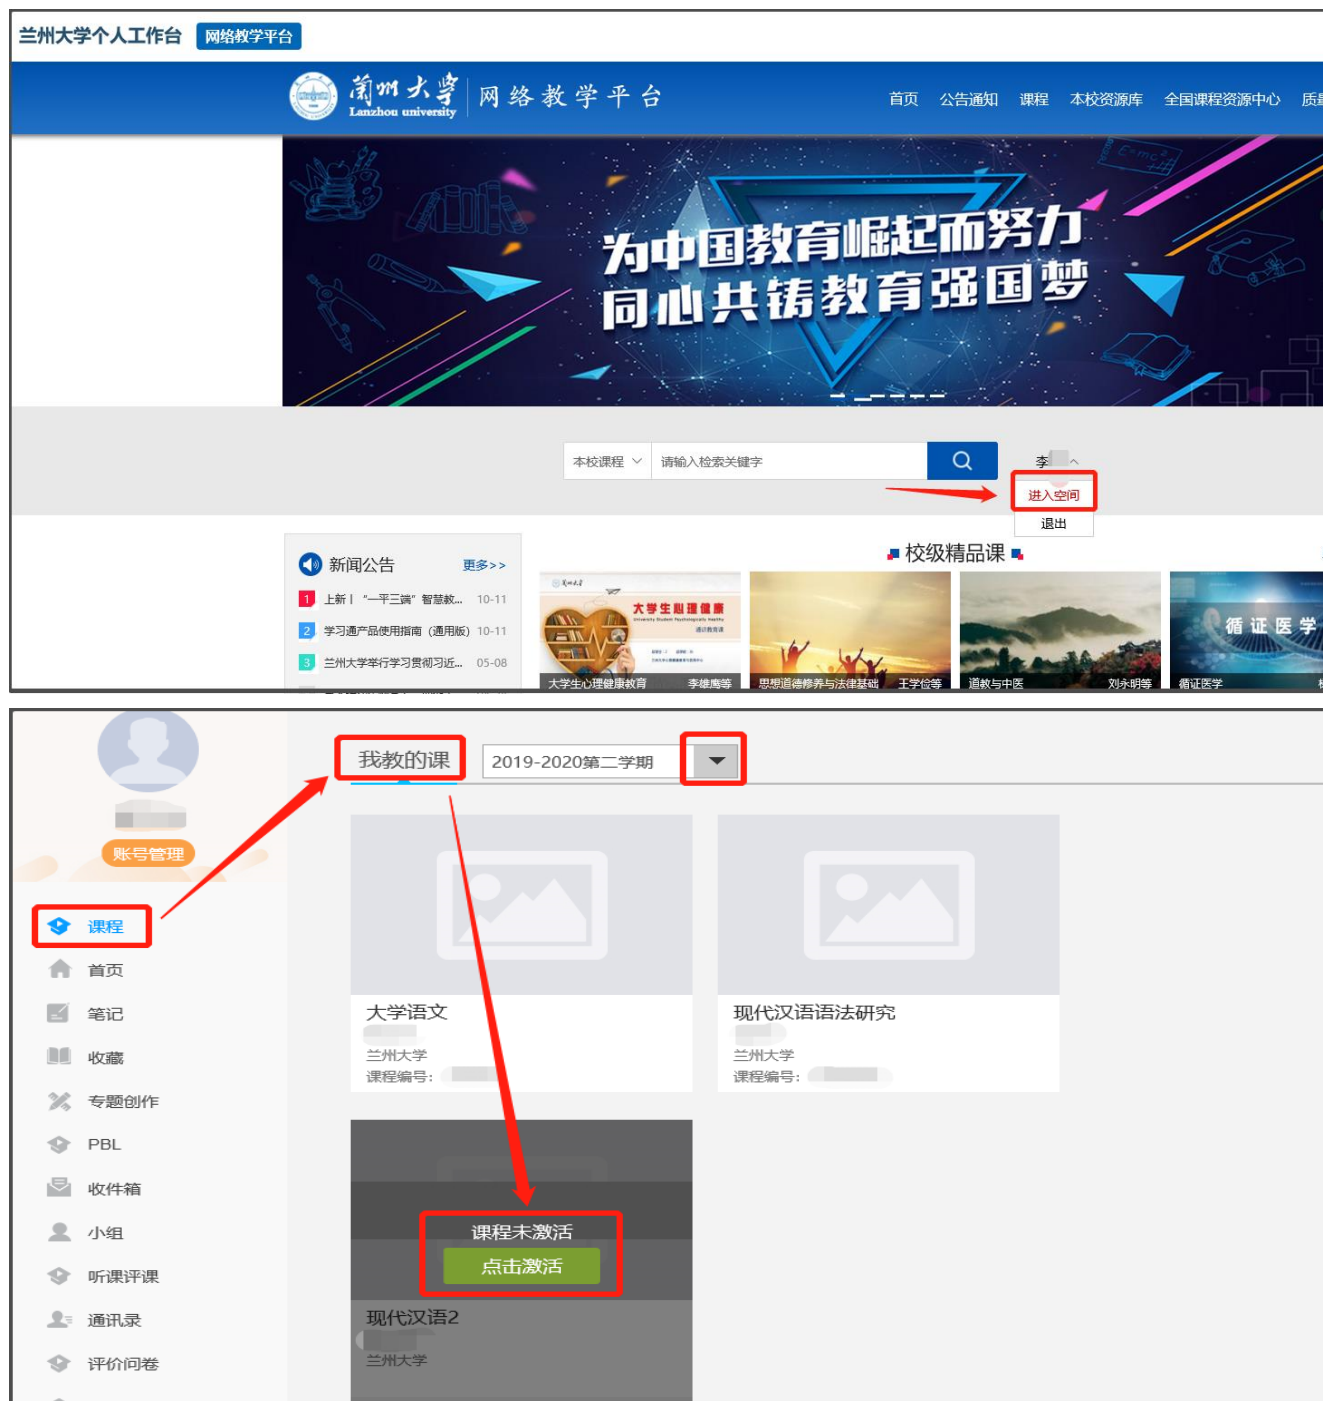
兰州大学个人工作台 网络教学平台

蘭州大學 Lanzhou university 网络教学平台

首页 公告通知 课程 本校资源库 全国课程资源中心 质量

为中国教育崛起而努力
同心共铸教育强国梦

本校课程 请输入检索关键字

李

进入空间

退出

新闻公告 更多>>

1 上新丨"一平三端"智慧教... 10-11

2 学习通产品使用指南（通用版） 10-11

3 兰州大学举行学习贯彻习近... 05-08

校级精品课

大学生心理健康

大学生心理健康教育 李継鹰等

思想道德修养与法律基础 王学俭等

道教与中医 刘永明等

循证医学

循证医学

账号管理

课程

首页

笔记

收藏

专题创作

PBL

收件箱

小组

听课评课

通讯录

评价问卷

我教的课 2019-2020第二学期

大学语文

兰州大学

课程编号:

现代汉语语法研究

兰州大学

课程编号:

课程未激活

点击激活

现代汉语2

兰州大学